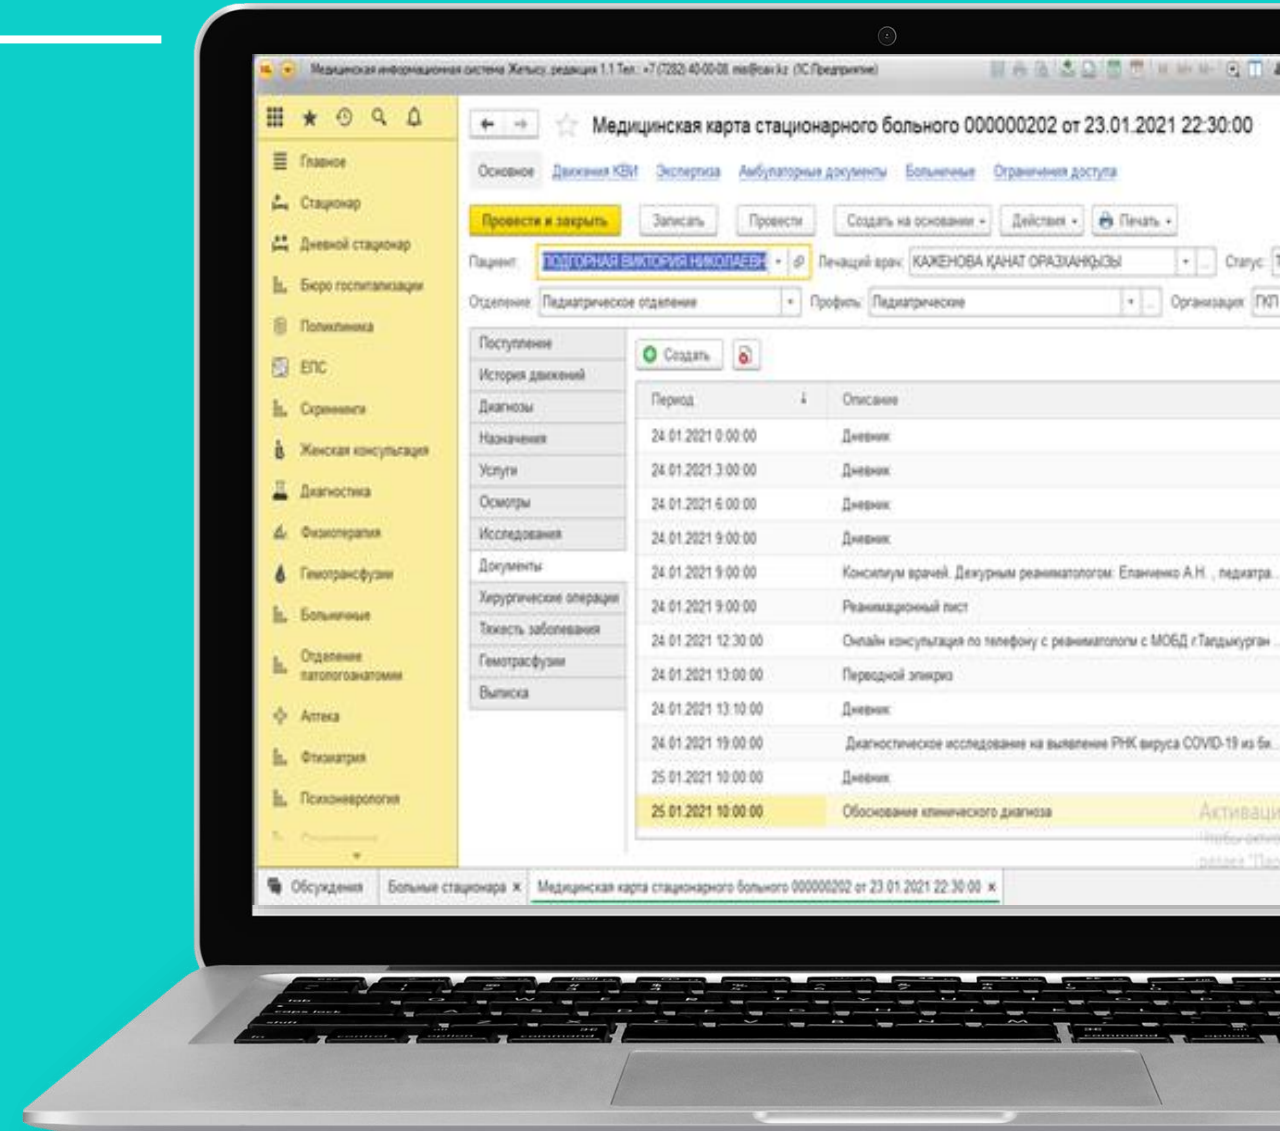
Медицинская информационная система Жетысу, редакция 1.1 Тел: +7 (7282) 40-00-08 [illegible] (1С:Предприятие)

Главное
Стационар
Дневной стационар
Бюро госпитализации
Поликлиника
ЕПС
Скрининги
Женская консультация
Диагностика
Физиотерапия
Гемотрансфузия
Больничные
Отделение патологоанатомии
Аптека
Фтизиатрия
Психоневрология

Медицинская карта стационарного больного 000000202 от 23.01.2021 22:30:00

Основное | Движения КВИ | Экспертиза | Амбулаторные документы | Больничные | Ограничения доступа

Провести и закрыть | Записать | Провести | Создать на основании | Действия | Печать

Пациент: ПОДГОРНАЯ ВИКТОРИЯ НИКОЛАЕВН | Лечащий врач: КАЖЕНОВА ҚАНАТ ОРАЗХАНҚЫЗЫ | Статус: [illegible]
Отделение: Педиатрическое отделение | Профиль: Педиатрические | Организация: ГКП

Поступление
История движений
Диагнозы
Назначения
Услуги
Осмотры
Исследования
Документы
Хирургические операции
Тяжесть заболевания
Гемотрасфузии
Выписка

Создать

| Период | Описание |
|---|---|
| 24.01.2021 0:00:00 | Дневник |
| 24.01.2021 3:00:00 | Дневник |
| 24.01.2021 6:00:00 | Дневник |
| 24.01.2021 9:00:00 | Дневник |
| 24.01.2021 9:00:00 | Консилиум врачей. Дежурным реаниматологом: Еланченко А.Н., педиатра... |
| 24.01.2021 9:00:00 | Реанимационный лист |
| 24.01.2021 12:30:00 | Онлайн консультация по телефону с реаниматологи с МОБД г.Талдыкурган... |
| 24.01.2021 13:00:00 | Переводной эпикриз |
| 24.01.2021 13:10:00 | Дневник |
| 24.01.2021 19:00:00 | Диагностическое исследование на выявление РНК вируса COVID-19 из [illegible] |
| 25.01.2021 10:00:00 | Дневник |
| 25.01.2021 10:00:00 | Обоснование клинического диагноза |

Активаци

Обсуждения | Больные стационара × | Медицинская карта стационарного больного 000000202 от 23.01.2021 22:30:00 ×